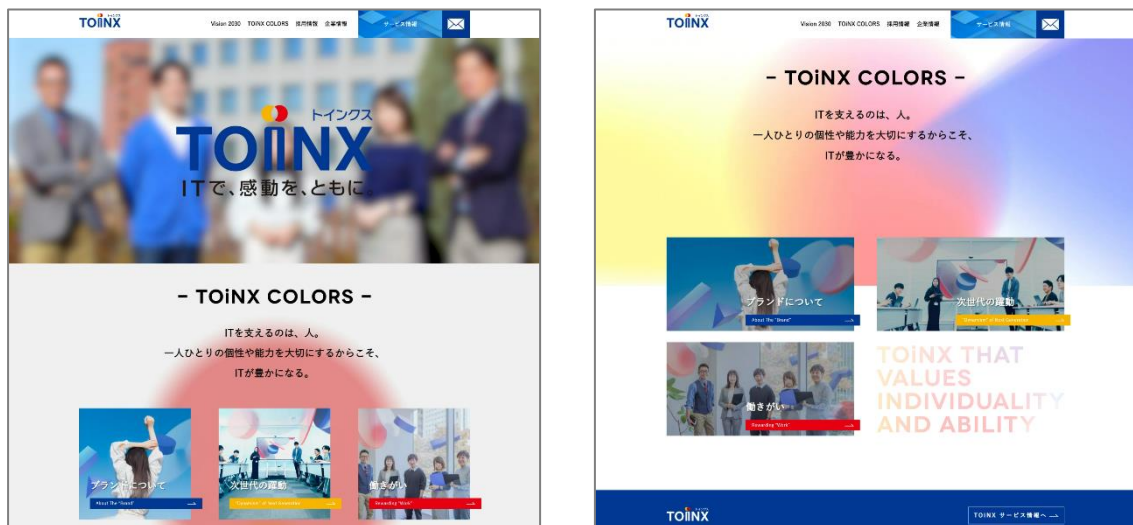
TOiNX Vision 2030 TOiNX COLORS 採用情報 企業情報 サービス情報

トインクス
TOiNX
ITで、感動を、ともに。

- TOiNX COLORS -

ITを支えるのは、人。
一人ひとりの個性や能力を大切にするからこそ、
ITが豊かになる。

ブランドについて
About The "Brand"

次世代の躍動
"Dynamism" of Next Generation

働きがい
Rewarding "Work"

TOiNX Vision 2030 TOiNX COLORS 採用情報 企業情報 サービス情報

- TOiNX COLORS -

ITを支えるのは、人。
一人ひとりの個性や能力を大切にするからこそ、
ITが豊かになる。

ブランドについて
About The "Brand"

次世代の躍動
"Dynamism" of Next Generation

働きがい
Rewarding "Work"

TOiNX THAT VALUES INDIVIDUALITY AND ABILITY

TOiNX

TOiNX サービス情報へ